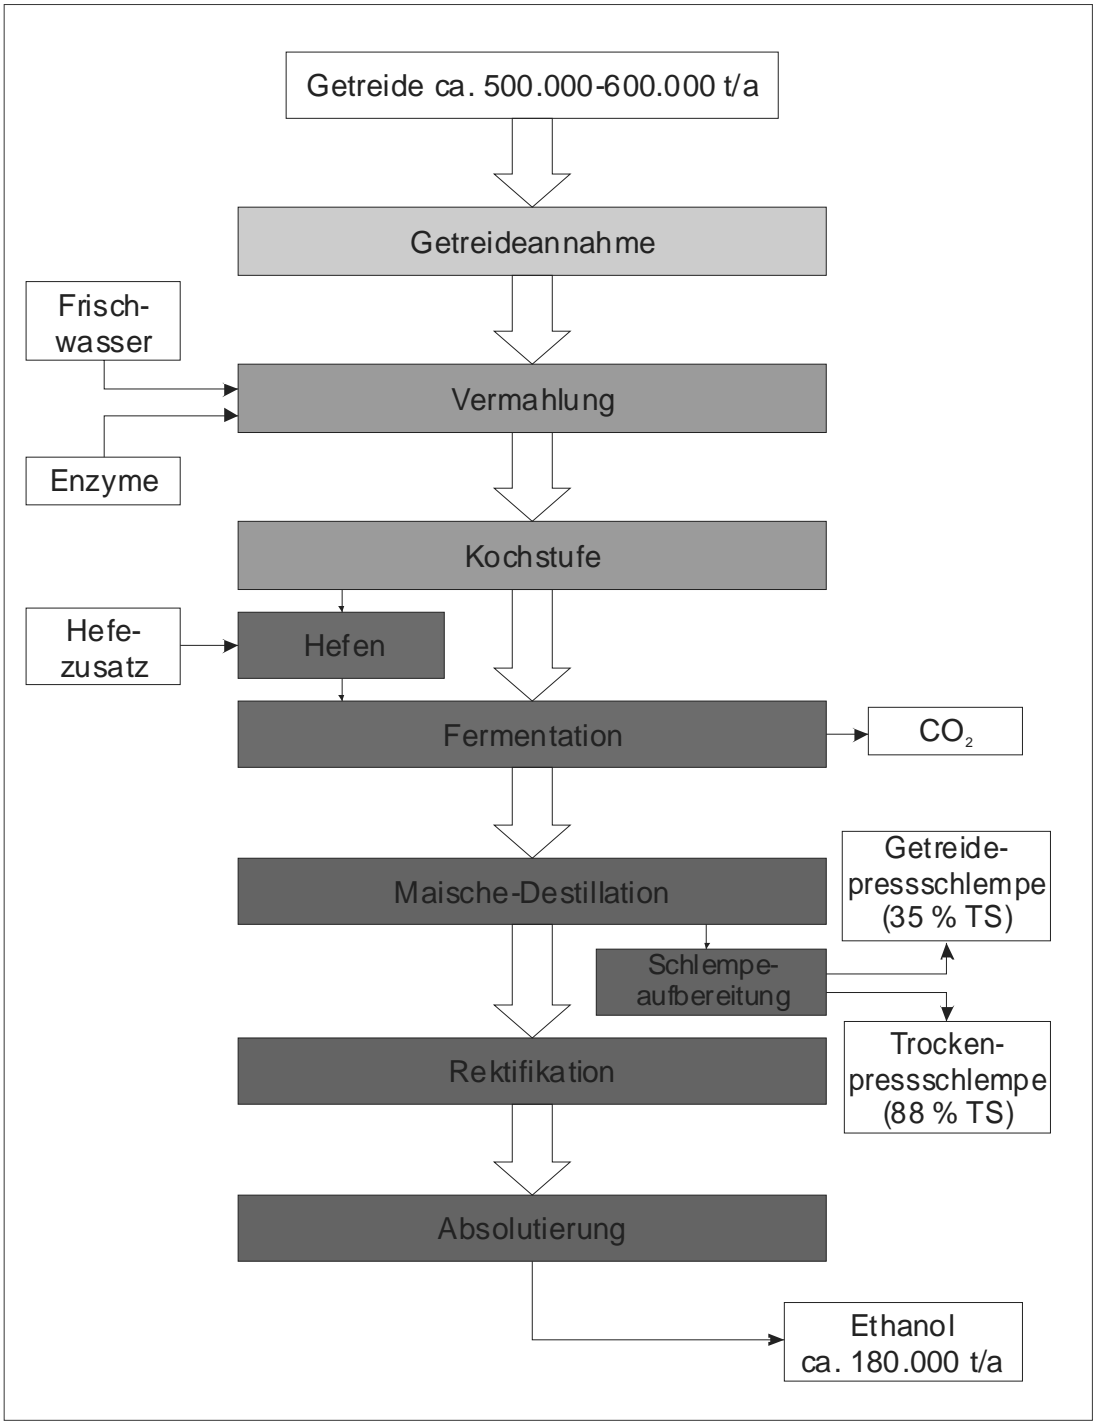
Getreide ca. 500.000-600.000 t/a

Getreideannahme

Frischwasser

Vermahlung

Enzyme

Kochstufe

Hefezusatz

Hefen

Fermentation

$CO_2$

Maische-Destillation

Getreidepressschlempe (35 % TS)

Schlempeaufbereitung

Rektifikation

Trockenpressschlempe (88 % TS)

Absolutierung

Ethanol ca. 180.000 t/a